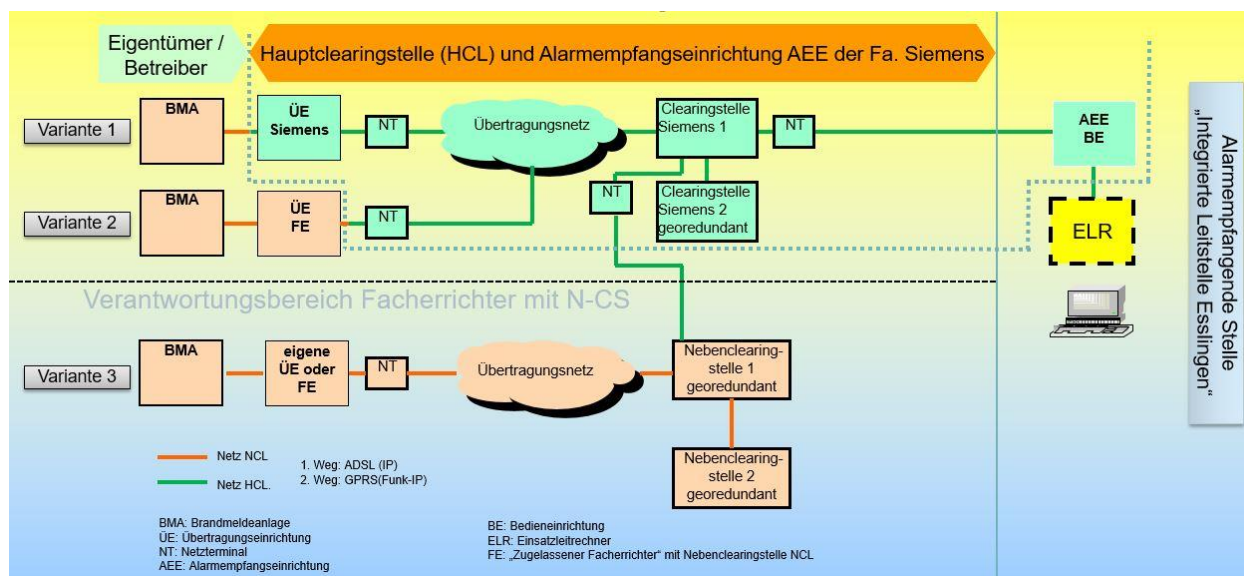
Eigentümer / Betreiber

Hauptclearingstelle (HCL) und Alarmempfangseinrichtung AEE der Fa. Siemens

Variante 1

BMA

ÜE Siemens

NT

Übertragungsnetz

Clearingstelle Siemens 1

NT

AEE BE

Variante 2

BMA

ÜE FE

NT

NT

Clearingstelle Siemens 2 georedundant

ELR

Verantwortungsbereich Facherrichter mit N-CS

Variante 3

BMA

eigene ÜE oder FE

NT

Übertragungsnetz

Nebenclearingstelle 1 georedundant

Nebenclearingstelle 2 georedundant

Netz NCL

Netz HCL.

1. Weg: ADSL (IP)
2. Weg: GPRS(Funk-IP)

BMA: Brandmeldeanlage
ÜE: Übertragungseinrichtung
NT: Netzterminal
AEE: Alarmempfangseinrichtung

BE: Bedieneinrichtung
ELR: Einsatzleitrechner
FE: „Zugelassener Facherrichter“ mit Nebenclearingstelle NCL

Alarmempfangende Stelle „Integrierte Leitstelle Esslingen“